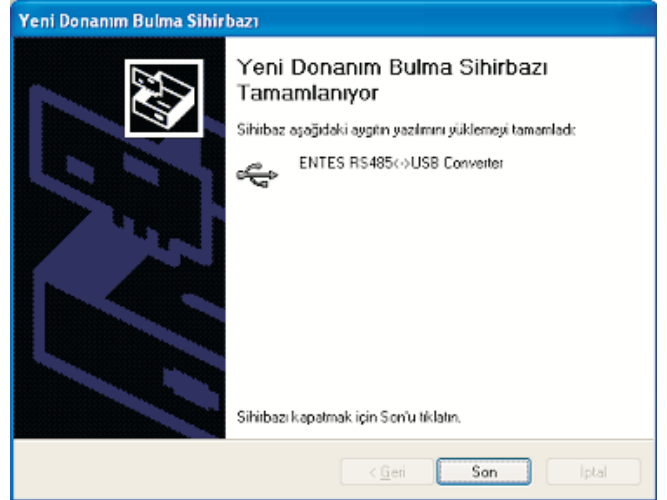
Yeni Donanım Bulma Sihirbazı

Yeni Donanım Bulma Sihirbazı Tamamlanıyor

Sihirbaz aşağıdaki aygıtın yazılımını yüklemeyi tamamladı:

ENTES RS485<->USB Converter

Sihirbazı kapatmak için Son'u tıklatın.

< Geri
Son
İptal